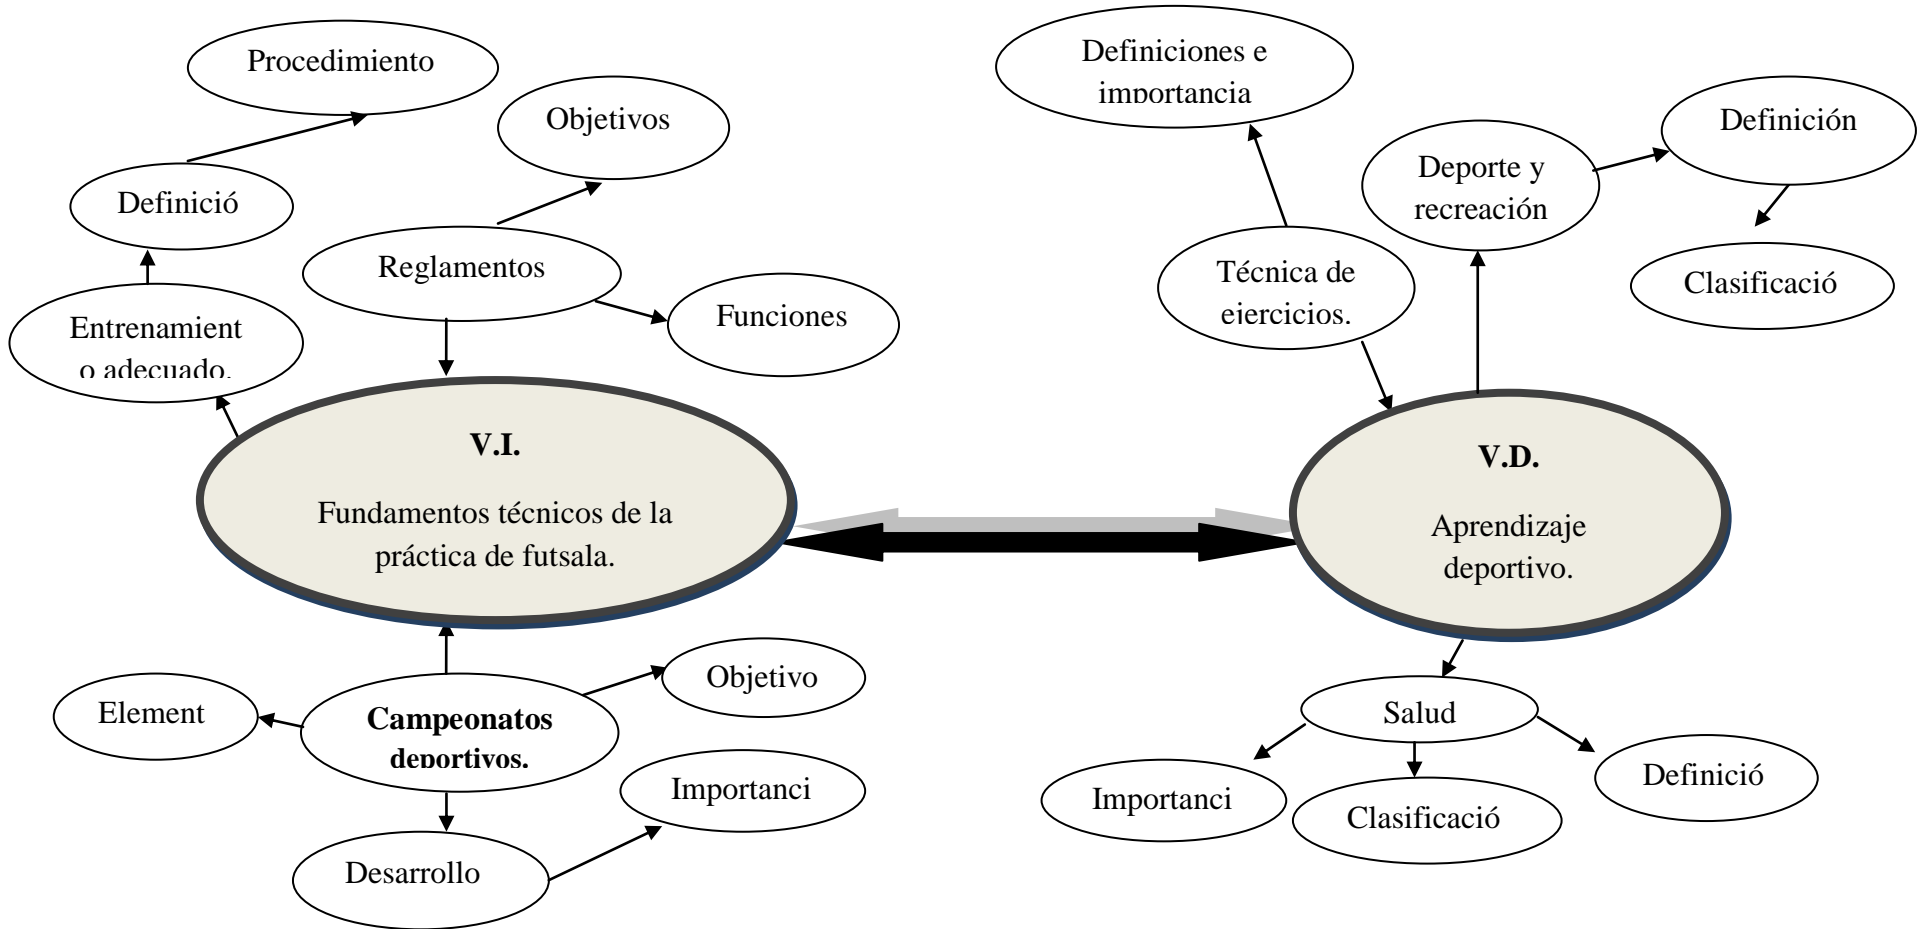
Procedimiento

Objetivos

Definició

Reglamentos

Funciones

Entrenamiento adecuado.

V.I.

Fundamentos técnicos de la práctica de futsala.

Element

Campeonatos deportivos.

Objetivo

Importanci

Desarrollo

Definiciones e importancia

Definición

Deporte y recreación

Clasificació

Técnica de ejercicios.

V.D.

Aprendizaje deportivo.

Salud

Importanci

Clasificació

Definició